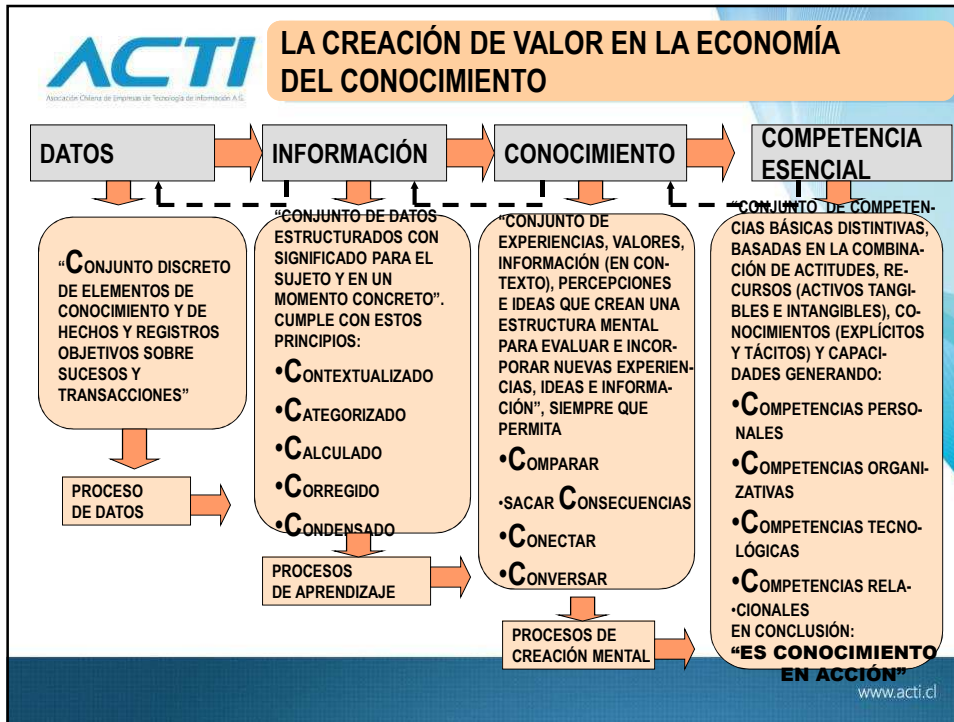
ACTI
Asociación Chilena de Empresas de Tecnología de Información A.G.

LA CREACIÓN DE VALOR EN LA ECONOMÍA DEL CONOCIMIENTO

DATOS

INFORMACIÓN

CONOCIMIENTO

COMPETENCIA ESENCIAL

"CONJUNTO DISCRETO DE ELEMENTOS DE CONOCIMIENTO Y DE HECHOS Y REGISTROS OBJETIVOS SOBRE SUCESOS Y TRANSACCIONES"

PROCESO DE DATOS

"CONJUNTO DE DATOS ESTRUCTURADOS CON SIGNIFICADO PARA EL SUJETO Y EN UN MOMENTO CONCRETO". CUMPLE CON ESTOS PRINCIPIOS:
•CONTEXTUALIZADO
•CATEGORIZADO
•CALCULADO
•CORREGIDO
•CONDENSADO

PROCESOS DE APRENDIZAJE

"CONJUNTO DE EXPERIENCIAS, VALORES, INFORMACIÓN (EN CONTEXTO), PERCEPCIONES E IDEAS QUE CREAN UNA ESTRUCTURA MENTAL PARA EVALUAR E INCORPORAR NUEVAS EXPERIENCIAS, IDEAS E INFORMACIÓN", SIEMPRE QUE PERMITA
•COMPARAR
•SACAR CONSECUENCIAS
•CONECTAR
•CONVERSAR

PROCESOS DE CREACIÓN MENTAL

"CONJUNTO DE COMPETENCIAS BÁSICAS DISTINTIVAS, BASADAS EN LA COMBINACIÓN DE ACTITUDES, RECURSOS (ACTIVOS TANGIBLES E INTANGIBLES), CONOCIMIENTOS (EXPLÍCITOS Y TÁCITOS) Y CAPACIDADES GENERANDO:
•COMPETENCIAS PERSONALES
•COMPETENCIAS ORGANIZATIVAS
•COMPETENCIAS TECNOLÓGICAS
•COMPETENCIAS RELA-
•CIONALES
EN CONCLUSIÓN:
"ES CONOCIMIENTO EN ACCIÓN"

www.acti.cl